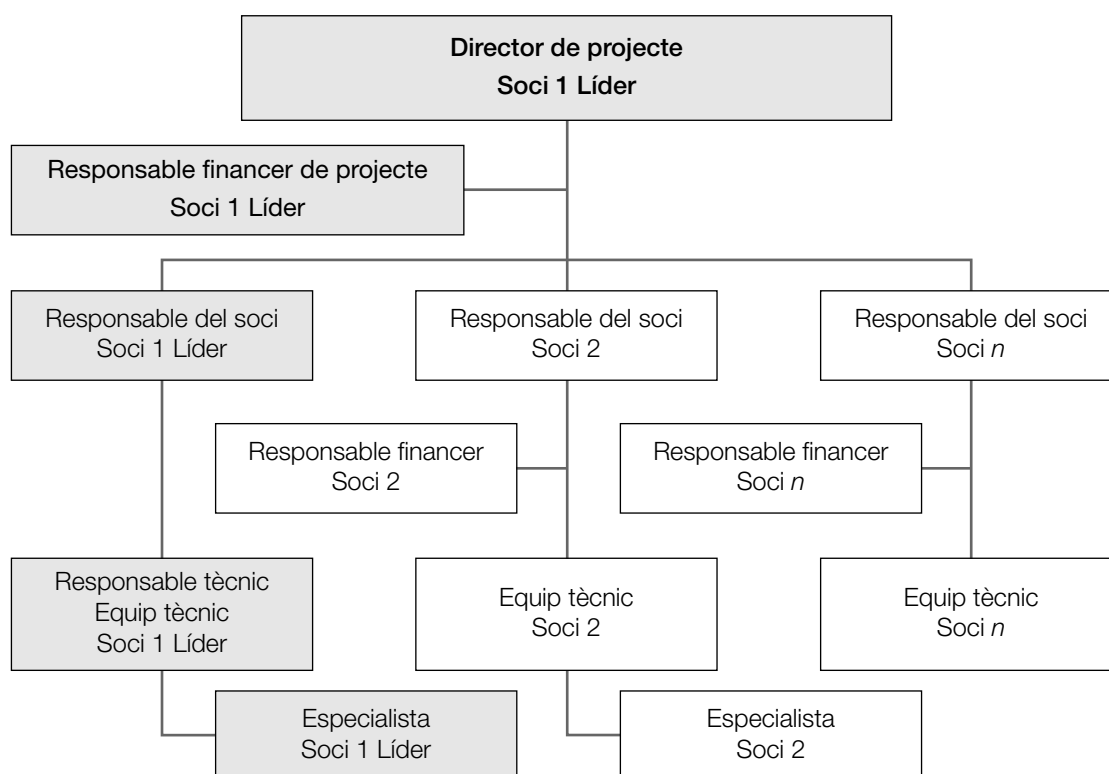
Director de projecte
Soci 1 Líder

Responsable financer de projecte
Soci 1 Líder

Responsable del soci
Soci 1 Líder

Responsable del soci
Soci 2

Responsable del soci
Soci *n*

Responsable financer
Soci 2

Responsable financer
Soci *n*

Responsable tècnic
Equip tècnic
Soci 1 Líder

Equip tècnic
Soci 2

Equip tècnic
Soci *n*

Especialista
Soci 1 Líder

Especialista
Soci 2